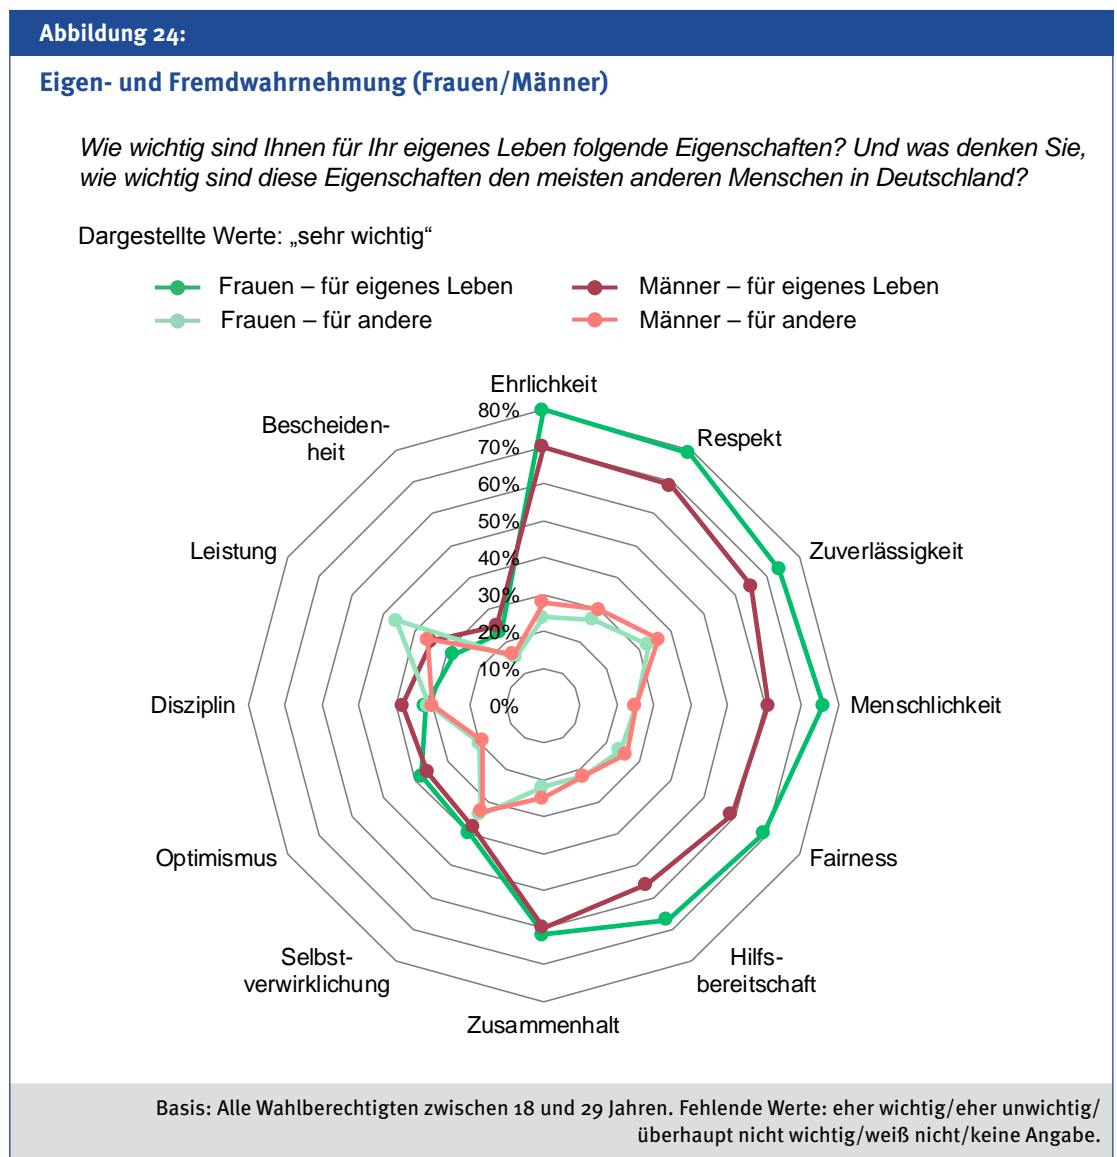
Abbildung 24:

Eigen- und Fremdwahrnehmung (Frauen/Männer)

Wie wichtig sind Ihnen für Ihr eigenes Leben folgende Eigenschaften? Und was denken Sie, wie wichtig sind diese Eigenschaften den meisten anderen Menschen in Deutschland?

Dargestellte Werte: „sehr wichtig“

Frauen – für eigenes Leben
Männer – für eigenes Leben
Frauen – für andere
Männer – für andere

Ehrlichkeit
80%
70%
60%
50%
40%
30%
20%
10%
0%
Respekt
Zuverlässigkeit
Menschlichkeit
Fairness
Hilfsbereitschaft
Zusammenhalt
Selbstverwirklichung
Optimismus
Disziplin
Leistung
Bescheidenheit

Basis: Alle Wahlberechtigten zwischen 18 und 29 Jahren. Fehlende Werte: eher wichtig/eher unwichtig/überhaupt nicht wichtig/weiß nicht/keine Angabe.